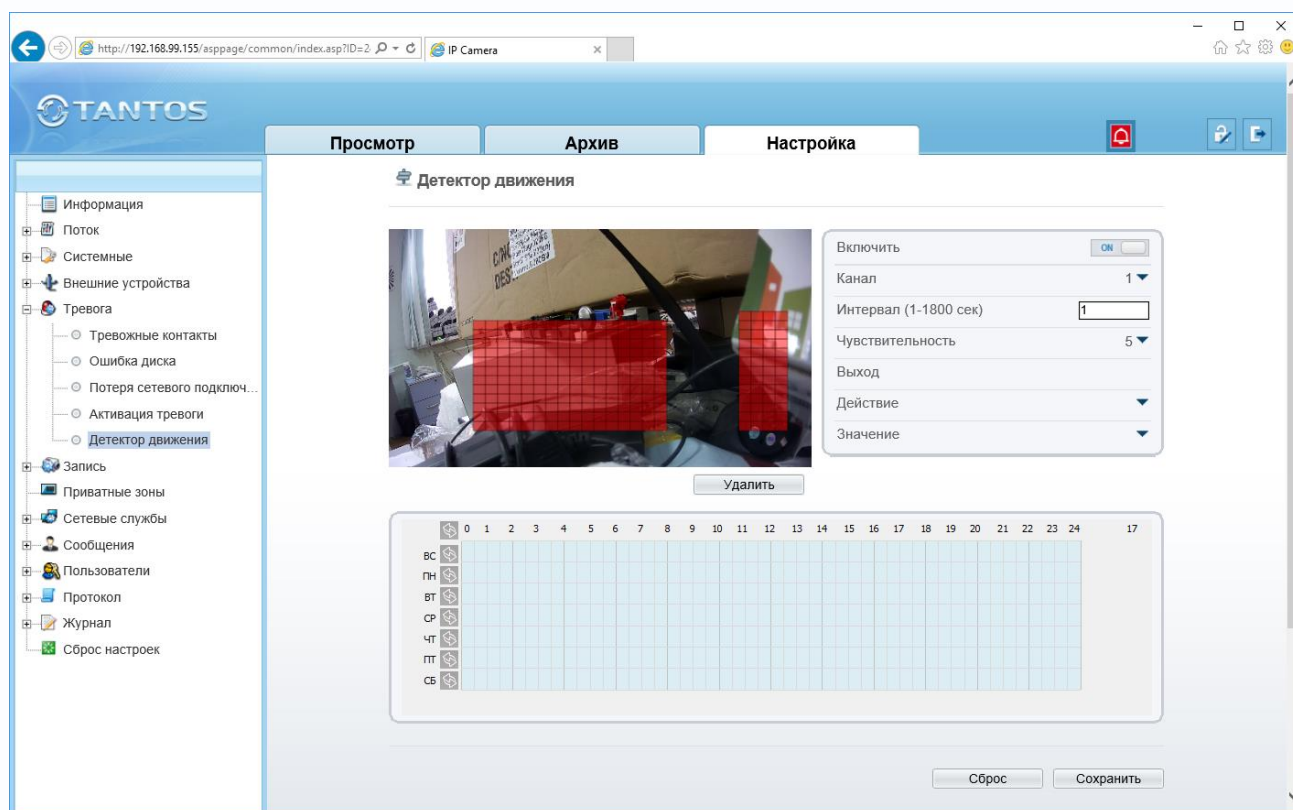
http://192.168.99.155/asppage/common/index.asp?ID=2

IP Camera

TANTOS

Просмотр

Архив

Настройка

Детектор движения

Информация
Поток
Системные
Внешние устройства
Тревога
Тревожные контакты
Ошибка диска
Потеря сетевого подключ...
Активация тревоги
Детектор движения
Запись
Приватные зоны
Сетевые службы
Сообщения
Пользователи
Протокол
Журнал
Сброс настроек

| Включить | ON |
|---|---|
| Канал | 1 |
| Интервал (1-1800 сек) | 1 |
| Чувствительность | 5 |
| Выход | |
| Действие | |
| Значение | |

Удалить

0 1 2 3 4 5 6 7 8 9 10 11 12 13 14 15 16 17 18 19 20 21 22 23 24 17

ВС
ПН
ВТ
СР
ЧТ
ПТ
СБ

Сброс

Сохранить